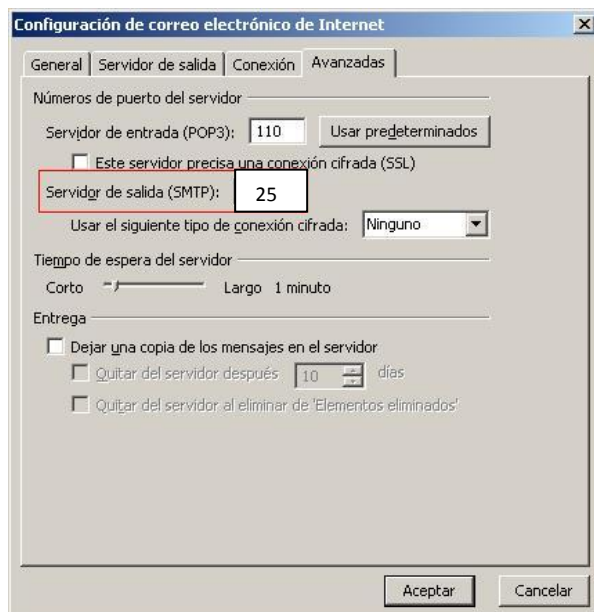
Configuración de correo electrónico de Internet

General | Servidor de salida | Conexión | Avanzadas

Números de puerto del servidor

Servidor de entrada (POP3): 110 Usar predeterminados

Este servidor precisa una conexión cifrada (SSL)

Servidor de salida (SMTP): 25

Usar el siguiente tipo de conexión cifrada: Ninguno

Tiempo de espera del servidor

Corto Largo 1 minuto

Entrega

Dejar una copia de los mensajes en el servidor

Quitar del servidor después 10 días

Quitar del servidor al eliminar de 'Elementos eliminados'

Aceptar Cancelar